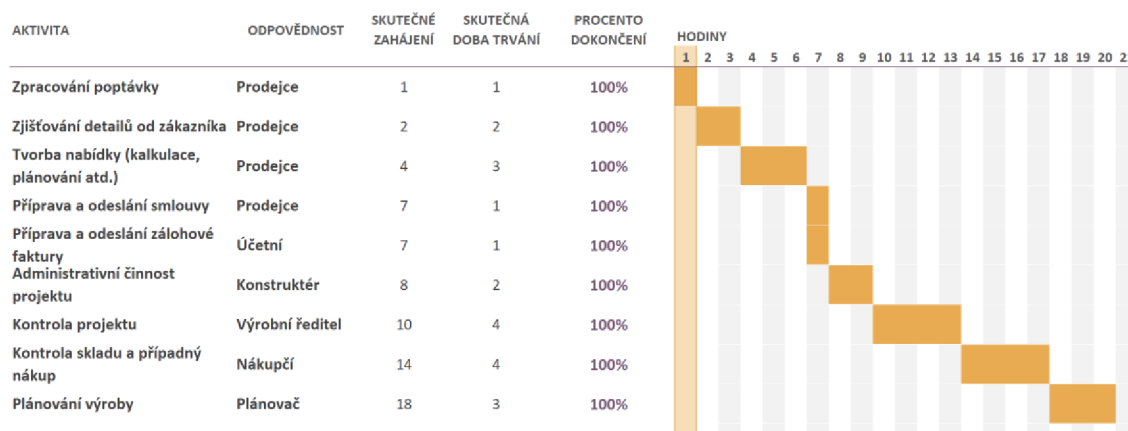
| AKTIVITA | ODPOVĚDNOST | SKUTEČNÉ ZAHÁJENÍ | SKUTEČNÁ DOBA TRVÁNÍ | PROCENTO DOKONČENÍ |
|---|---|---|---|---|
| Zpracování poptávky | Prodejce | 1 | 1 | 100% |
| Zjišťování detailů od zákazníka | Prodejce | 2 | 2 | 100% |
| Tvorba nabídky (kalkulace, plánování atd.) | Prodejce | 4 | 3 | 100% |
| Příprava a odeslání smlouvy | Prodejce | 7 | 1 | 100% |
| Příprava a odeslání zálohové faktury | Účetní | 7 | 1 | 100% |
| Administrativní činnost projektu | Konstruktér | 8 | 2 | 100% |
| Kontrola projektu | Výrobní ředitel | 10 | 4 | 100% |
| Kontrola skladu a případný nákup | Nákupčí | 14 | 4 | 100% |
| Plánování výroby | Plánovač | 18 | 3 | 100% |

HODINY
1 2 3 4 5 6 7 8 9 10 11 12 13 14 15 16 17 18 19 20 2